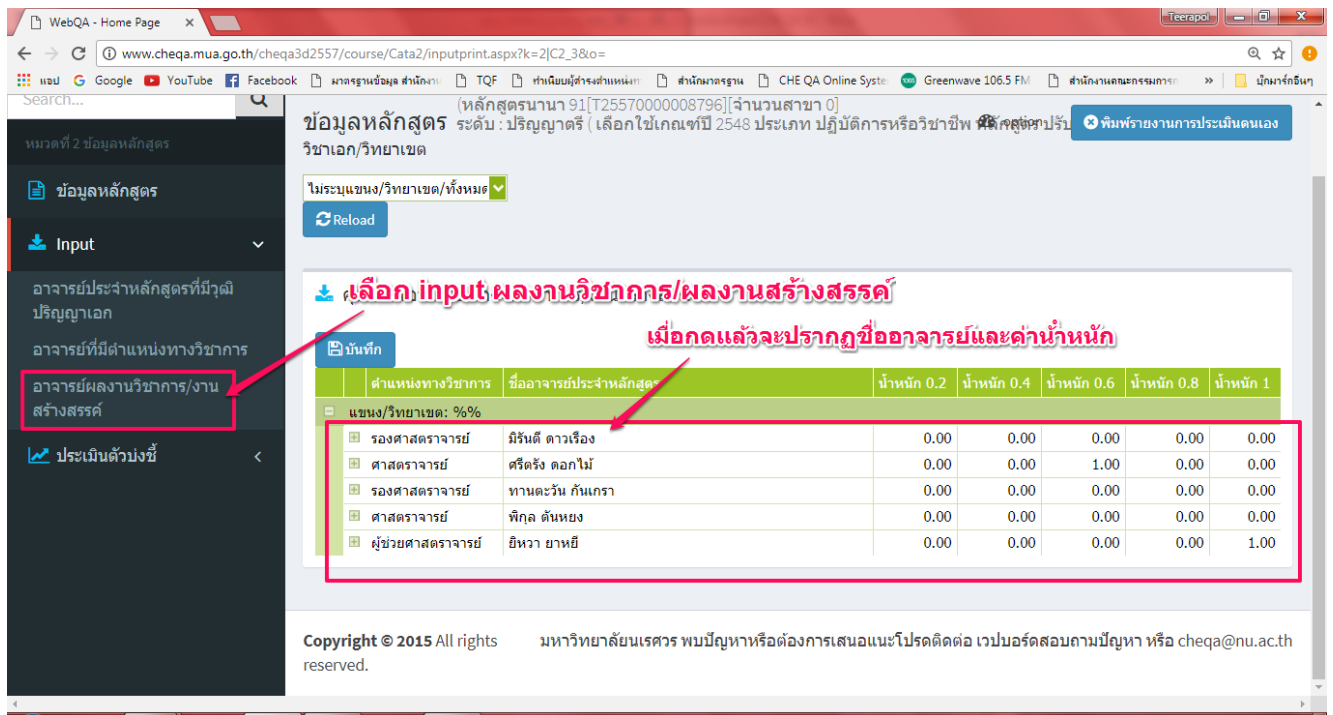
WebQA - Home Page ×

Teerapol

www.cheqa.mua.go.th/cheqa3d2557/course/Cata2/inputprint.aspx?k=2|C2_3&o=

แอป Google YouTube Facebook มาตรฐานข้อมูล สำนักงาน TQF ทำเนียบผู้ดำรงตำแหน่ง สำนักมาตรฐาน CHE QA Online Syste Greenwave 106.5 FM สำนักงานคณะกรรมการ » บุ๊กมาร์กอื่นๆ

Search...

หมวดที่ 2 ข้อมูลหลักสูตร

ข้อมูลหลักสูตร

Input

อาจารย์ประจำหลักสูตรที่มีวุฒิปริญญาเอก

อาจารย์ที่มีตำแหน่งทางวิชาการ

อาจารย์ผลงานวิชาการ/งานสร้างสรรค์

ประเมินตัวบ่งชี้

ข้อมูลหลักสูตร (หลักสูตรนานา 91[T25570000008796][จำนวนสาขา 0] ระดับ : ปริญญาตรี ( เลือกใช้เกณฑ์ปี 2548 ประเภท ปฏิบัติการหรือวิชาชีพ หลักสูตรปรับ วิชาเอก/วิทยาเขต

พิมพ์รายงานการประเมินตนเอง

ไม่ระบุแขนง/วิทยาเขต/ทั้งหมด

Reload

เลือก input ผลงานวิชาการ/ผลงานสร้างสรรค์

บันทึก

เมื่อกดแล้วจะปรากฏชื่ออาจารย์และค่าน้ำหนัก

| ตำแหน่งทางวิชาการ | ชื่ออาจารย์ประจำหลักสูตร | น้ำหนัก 0.2 | น้ำหนัก 0.4 | น้ำหนัก 0.6 | น้ำหนัก 0.8 | น้ำหนัก 1 |
|---|---|---|---|---|---|---|
| แขนง/วิทยาเขต: %% | | | | | | |
| รองศาสตราจารย์ | มิรันตี ดาวเรือง | 0.00 | 0.00 | 0.00 | 0.00 | 0.00 |
| ศาสตราจารย์ | ศรีตรัง ดอกไม้ | 0.00 | 0.00 | 1.00 | 0.00 | 0.00 |
| รองศาสตราจารย์ | ทานตะวัน กันเกรา | 0.00 | 0.00 | 0.00 | 0.00 | 0.00 |
| ศาสตราจารย์ | พิกุล ต้นหยง | 0.00 | 0.00 | 0.00 | 0.00 | 0.00 |
| ผู้ช่วยศาสตราจารย์ | ยิหวา ยาหยี | 0.00 | 0.00 | 0.00 | 0.00 | 1.00 |

Copyright © 2015 All rights reserved.

มหาวิทยาลัยนเรศวร พบปัญหาหรือต้องการเสนอแนะโปรดติดต่อ เวปบอร์ดสอบถามปัญหา หรือ cheqa@nu.ac.th